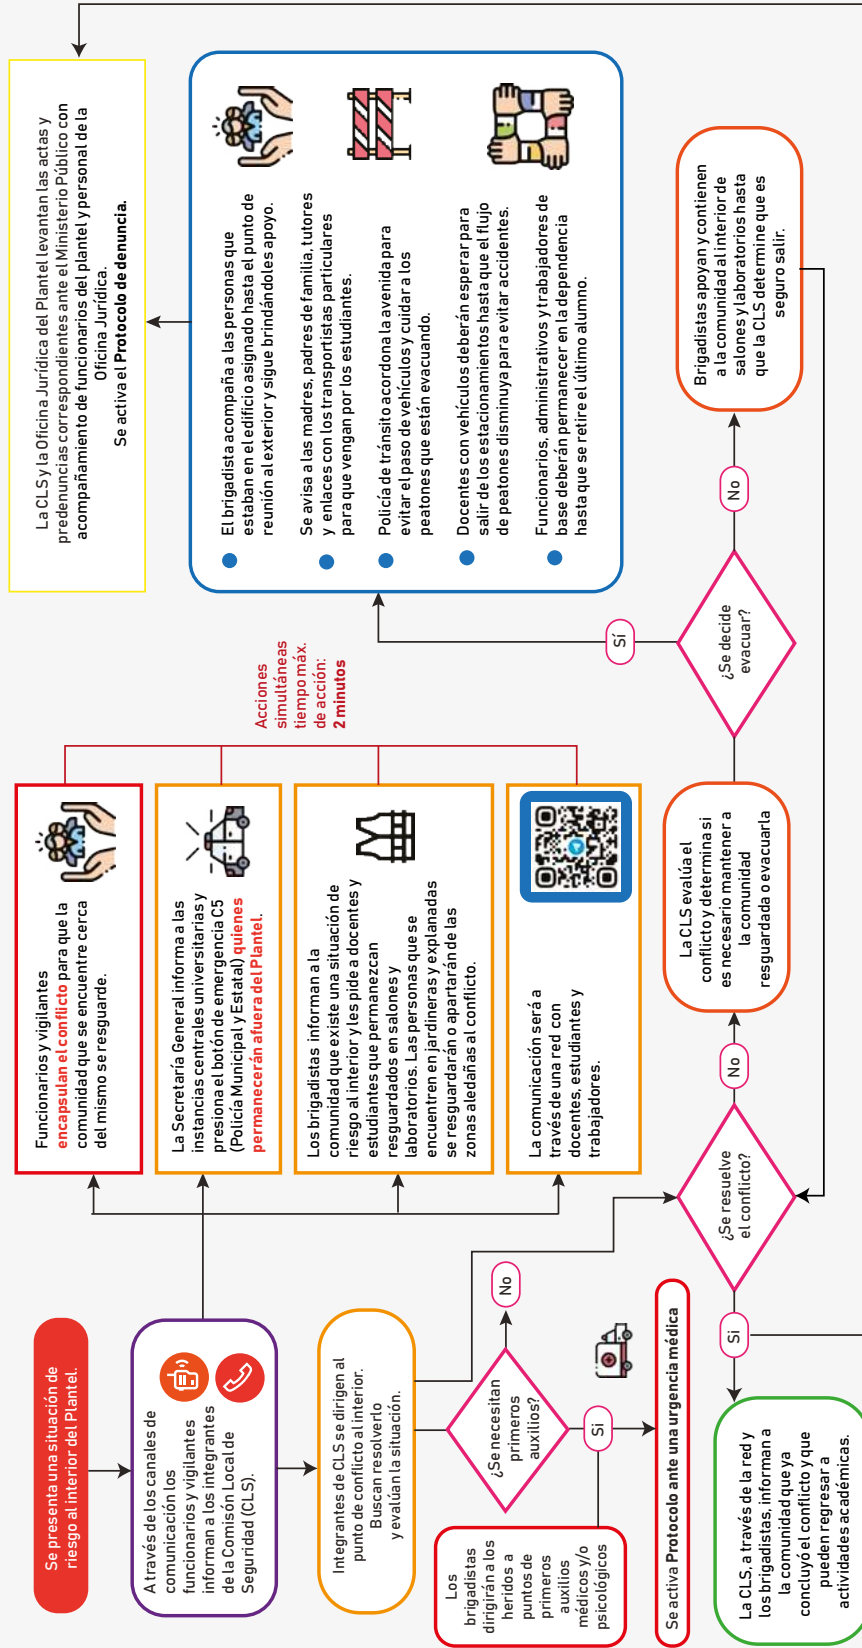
Se presenta una situación de riesgo al interior del Plantel.

A través de los canales de comunicación los funcionarios y vigilantes informan a los integrantes de la Comisión Local de Seguridad (CLS).

Integrantes de CLS se dirigen al punto de conflicto al interior. Buscan resolverlo y evalúan la situación.

¿Se necesitan primeros auxilios?

No

Sí

Los brigadistas dirigirán a los heridos a puntos de primeros auxilios médicos y/o psicológicos

Se activa **Protocolo ante una urgencia médica**

Funcionarios y vigilantes **encapsulan el conflicto** para que la comunidad que se encuentre cerca del mismo se resguarde.

La Secretaría General informa a las instancias centrales universitarias y presiona el botón de emergencia C5 (Policía Municipal y Estatal) **quienes permanecerán afuera del Plantel.**

Los brigadistas informan a la comunidad que existe una situación de riesgo al interior y les pide a docentes y estudiantes que permanezcan resguardados en salones y laboratorios. Las personas que se encuentren en jardineras y explanadas se resguardarán o apartarán de las zonas aledañas al conflicto.

La comunicación será a través de una red con docentes, estudiantes y trabajadores.

Acciones simultáneas tiempo máx. de acción: **2 minutos**

¿Se resuelve el conflicto?

No

Sí

La CLS evalúa el conflicto y determina si es necesario mantener a la comunidad resguardada o evacuarla

¿Se decide evacuar?

Sí

No

Brigadistas apoyan y contienen a la comunidad al interior de salones y laboratorios hasta que la CLS determine que es seguro salir.

La CLS, a través de la red y los brigadistas, informan a la comunidad que ya concluyó el conflicto y que pueden regresar a actividades académicas.

El brigadista acompaña a las personas que estaban en el edificio asignado hasta el punto de reunión al exterior y sigue brindándoles apoyo.

Se avisa a las madres, padres de familia, tutores y enlaces con los transportistas particulares para que vengan por los estudiantes.

Policía de tránsito acordona la avenida para evitar el paso de vehículos y cuidar a los peatones que están evacuando.

Docentes con vehículos deberán esperar para salir de los estacionamientos hasta que el flujo de peatones disminuya para evitar accidentes.

Funcionarios, administrativos y trabajadores de base deberán permanecer en la dependencia hasta que se retire el último alumno.

La CLS y la Oficina Jurídica del Plantel levantan las actas y predenuncias correspondientes ante el Ministerio Público con acompañamiento de funcionarios del plantel y personal de la Oficina Jurídica.
Se activa el **Protocolo de denuncia.**